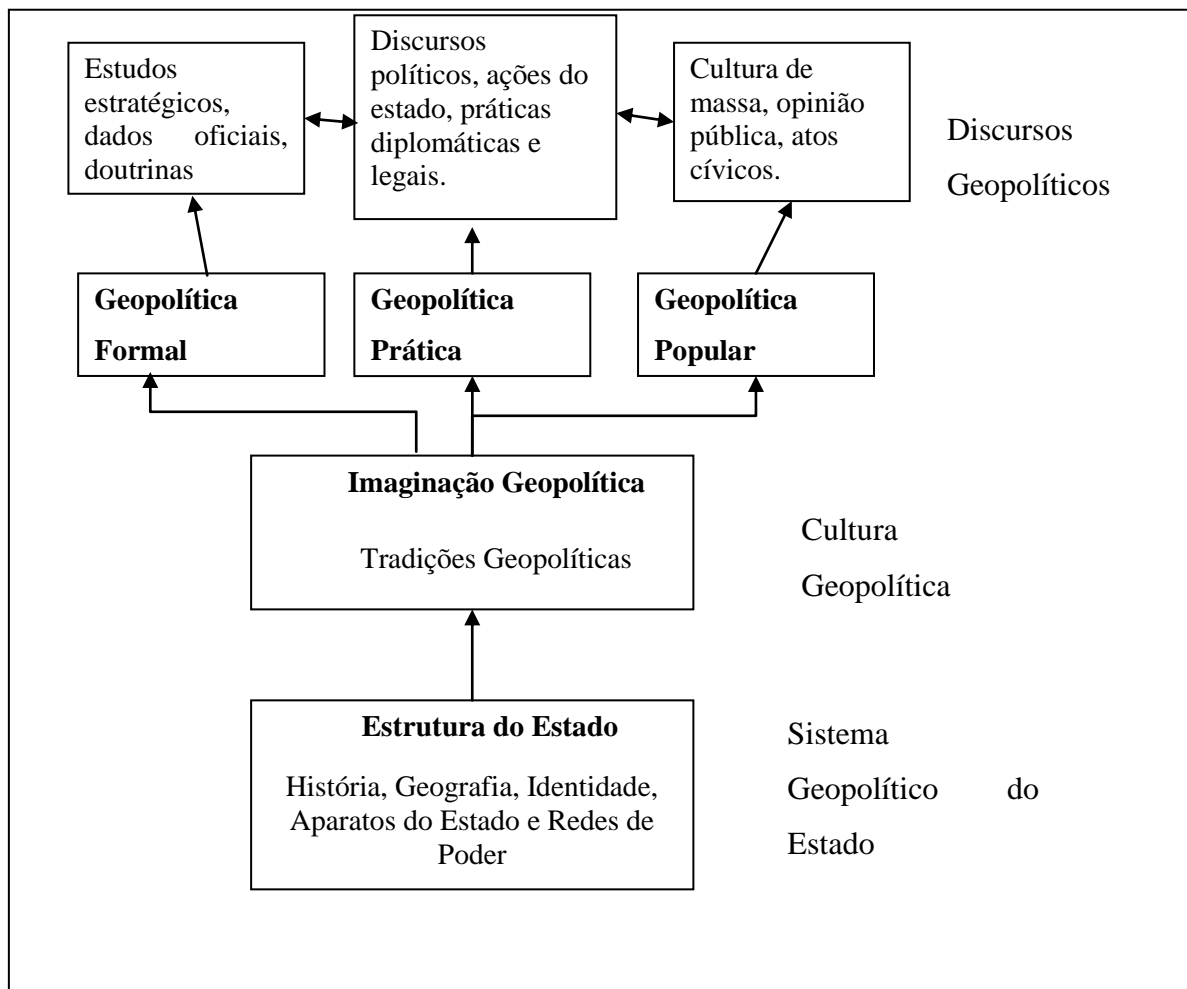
Estudos estratégicos, dados oficiais, doutrinas

Discursos políticos, ações do estado, práticas diplomáticas e legais.

Cultura de massa, opinião pública, atos cívicos.

Discursos Geopolíticos

**Geopolítica Formal**

**Geopolítica Prática**

**Geopolítica Popular**

**Imaginação Geopolítica**

Tradições Geopolíticas

Cultura Geopolítica

**Estrutura do Estado**

História, Geografia, Identidade, Aparatos do Estado e Redes de Poder

Sistema Geopolítico do Estado